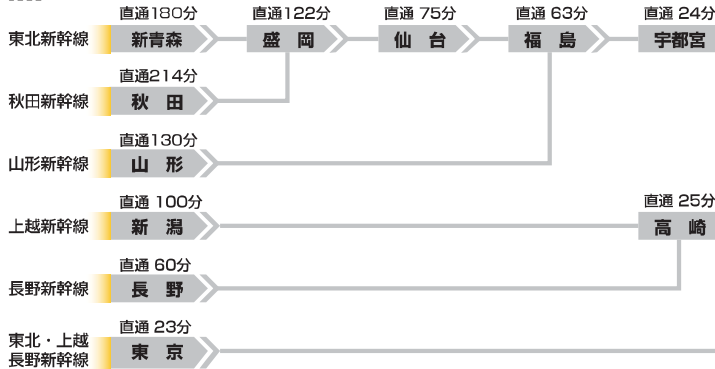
東北新幹線
直通180分
新青森
直通122分
盛岡
直通 75分
仙台
直通 63分
福島
直通 24分
宇都宮

秋田新幹線
直通214分
秋田

山形新幹線
直通130分
山形

上越新幹線
直通 100分
新潟
直通 25分
高崎

長野新幹線
直通 60分
長野

東北・上越
長野新幹線
直通 23分
東京